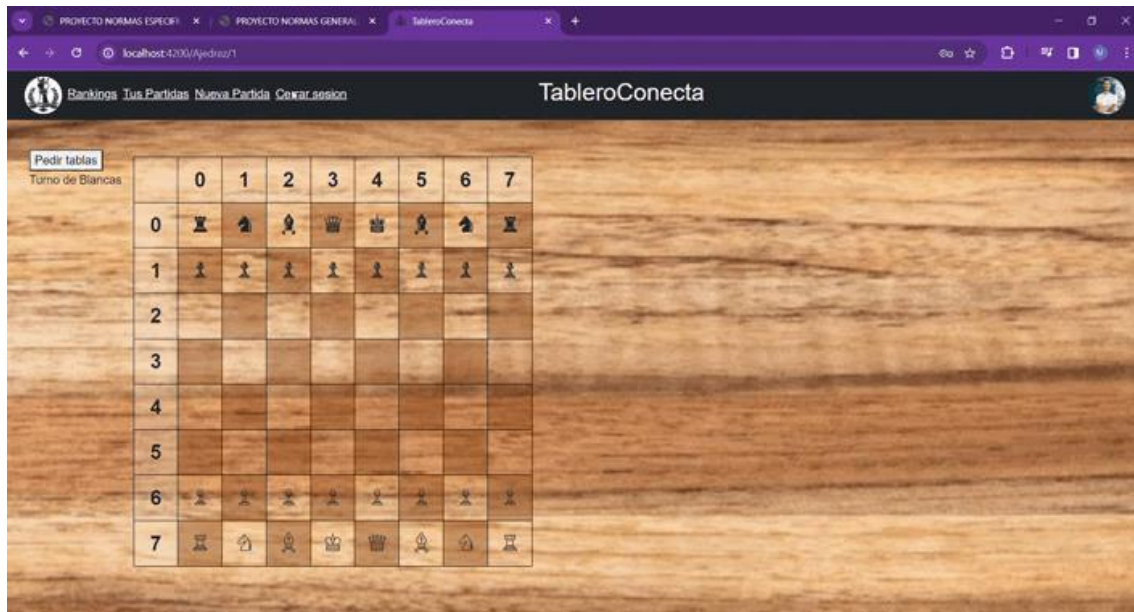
PROYECTO NORMAS ESPECIFI ×
PROYECTO NORMAS GENERAL ×
TableroConecta ×
localhost:4200/Ajedrez/1

Rankings Tus Partidas Nueva Partida Cerrar sesion

TableroConecta

Pedir tablas
Turno de Blancas

| | 0 | 1 | 2 | 3 | 4 | 5 | 6 | 7 |
|---|---|---|---|---|---|---|---|---|
| 0 | ♜ | ♞ | ♝ | ♛ | ♚ | ♝ | ♞ | ♜ |
| 1 | ♟ | ♟ | ♟ | ♟ | ♟ | ♟ | ♟ | ♟ |
| 2 | | | | | | | | |
| 3 | | | | | | | | |
| 4 | | | | | | | | |
| 5 | | | | | | | | |
| 6 | ♙ | ♙ | ♙ | ♙ | ♙ | ♙ | ♙ | ♙ |
| 7 | ♖ | ♘ | ♗ | ♔ | ♕ | ♗ | ♘ | ♖ |